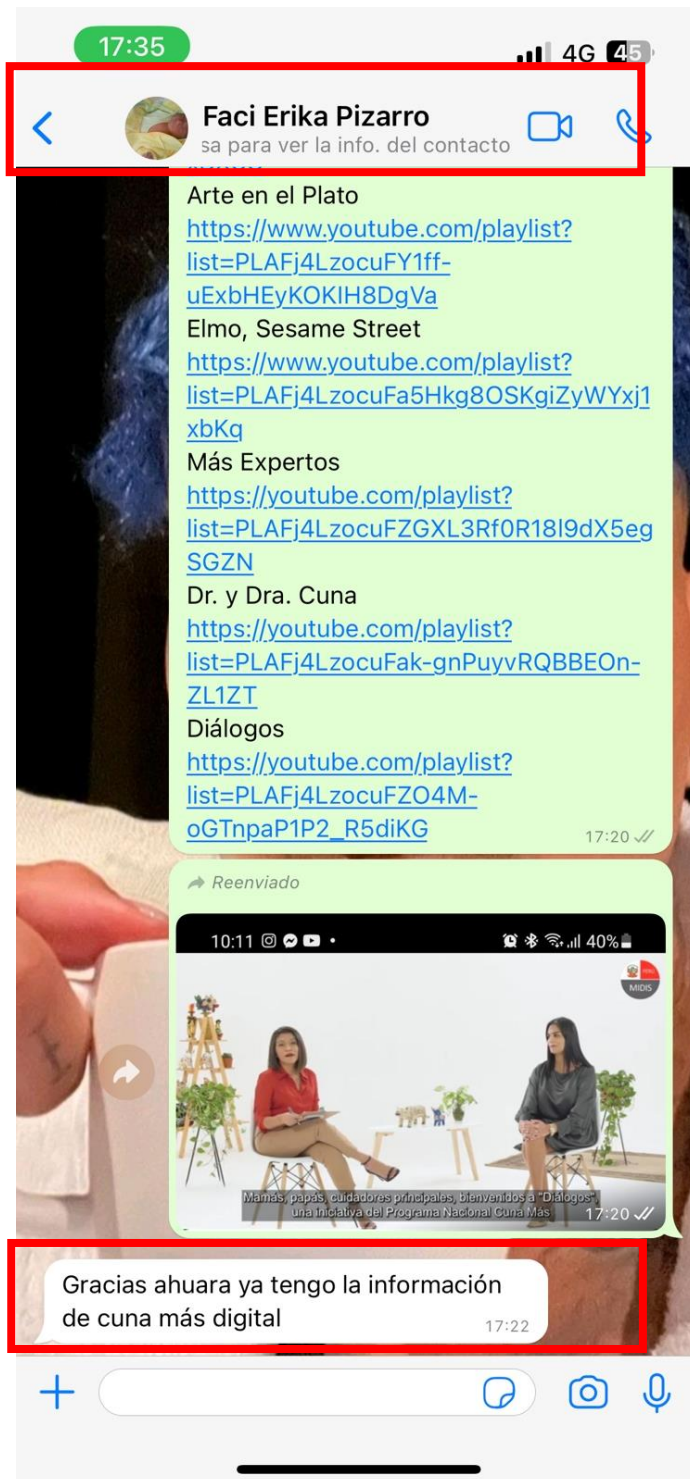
17:35
4G 45

Faci Erika Pizarro
sa para ver la info. del contacto

Arte en el Plato
https://www.youtube.com/playlist?list=PLAFj4LzocuFY1ff-uExbHEyKOKIH8DgVa
Elmo, Sesame Street
https://www.youtube.com/playlist?list=PLAFj4LzocuFa5Hkg8OSKgiZyWYxj1xbKq
Más Expertos
https://youtube.com/playlist?list=PLAFj4LzocuFZGXL3Rf0R18l9dX5egSGZN
Dr. y Dra. Cuna
https://youtube.com/playlist?list=PLAFj4LzocuFak-gnPuyvRQBBEOn-ZL1ZT
Diálogos
https://youtube.com/playlist?list=PLAFj4LzocuFZO4M-oGTnpaP1P2_R5diKG
17:20

Reenviado

10:11 40%
MIDIS
Mamás, papás, cuidadores principales, bienvenidos a "Diálogos", una iniciativa del Programa Nacional Cuna Más
17:20

Gracias ahuara ya tengo la información de cuna más digital
17:22